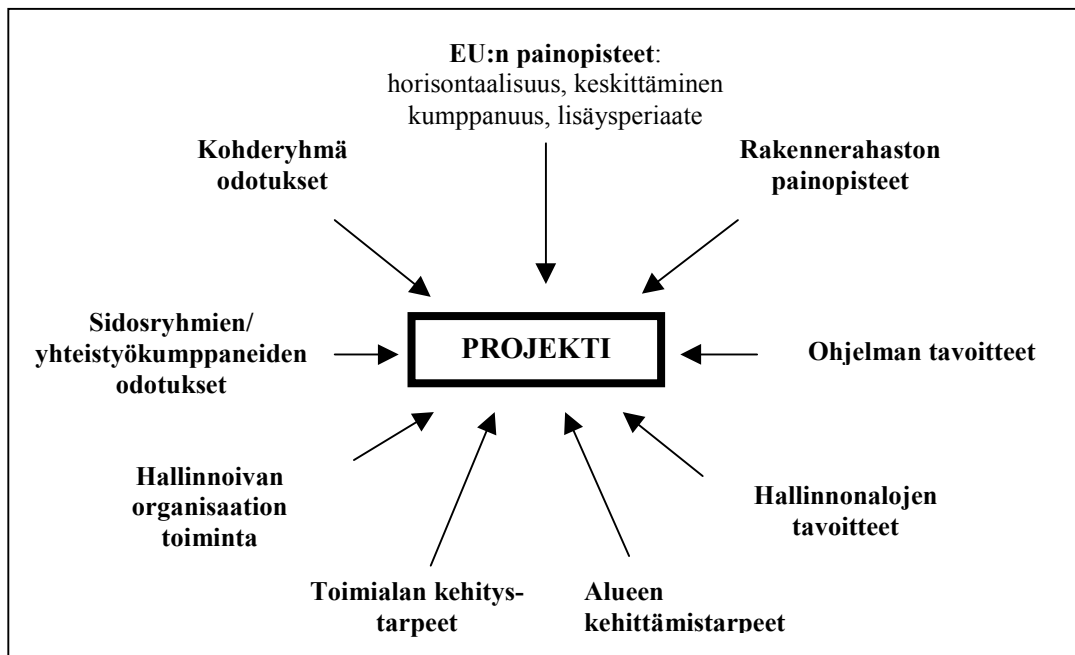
EU:n painopisteet:
horisontaalisuus, keskittäminen
kumppanuus, lisäysperiaate

Kohderyhmä odotukset

Rakennerahaston painopisteet

Sidosryhmien/ yhteistyökumppaneiden odotukset

PROJEKTI

Ohjelman tavoitteet

Hallinnoivan organisaation toiminta

Hallinnonalojen tavoitteet

Toimialan kehitystarpeet

Alueen kehittämistarpeet